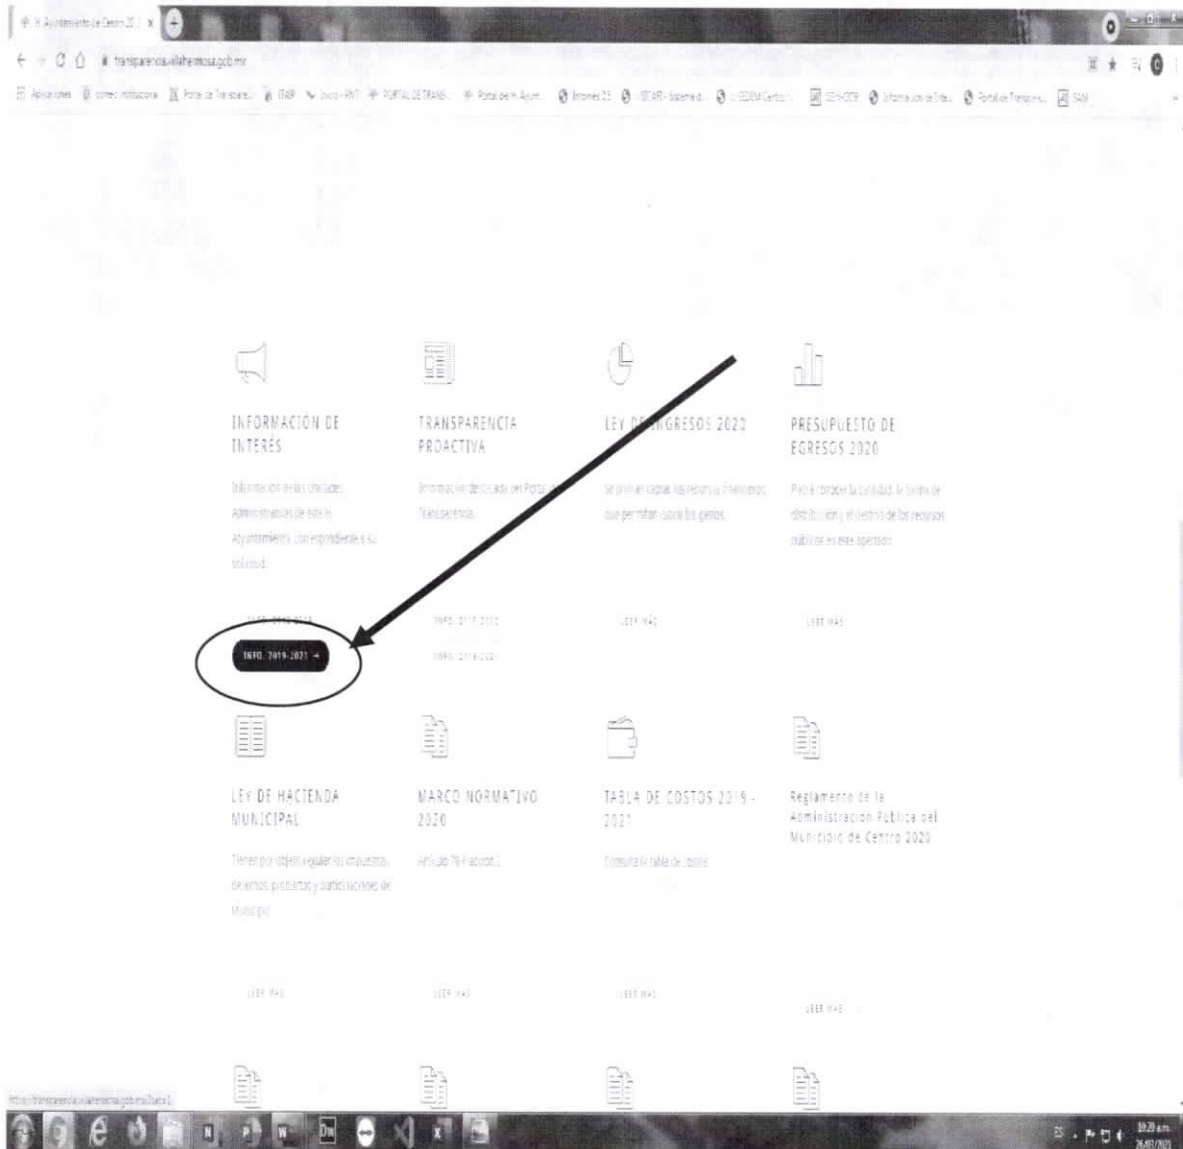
H. Ayuntamiento de Centro 20 x

transparencia.villahermosa.gob.mx

Aplicaciones | correo institucional | Portal de Transpar... | ITAIP | Inicio - PNT | PORTAL DE TRANS... | Portal del H. Ayunt... | Informes 25 | SITAR - Sistema d... | SEDEM Centro | SEVAC | Información de Inte... | Portal de Transpar... | SAM

INFORMACION DE INTERÉS

Información de las Unidades Administrativas de este H. Ayuntamiento, correspondiente a su solicitud.

INFO. 2018-2018

INFO. 2019-2021

TRANSPARENCIA PROACTIVA

Información destacada del Portal de Transparencia.

INFO. 2018-2018

INFO. 2019-2021

LEY DE INGRESOS 2020

Se prevén captar los recursos financieros que permitan cubrir los gastos.

LEER MÁS

PRESUPUESTO DE EGRESOS 2020

Permite conocer la cantidad, la forma de distribución y el destino de los recursos públicos en este ejercicio.

LEER MÁS

LEY DE HACIENDA MUNICIPAL

Tienen por objeto regular los impuestos, derechos, productos y participaciones del Municipio.

LEER MÁS

MARCO NORMATIVO 2020

Artículo 76 Fracción I

LEER MÁS

TABLA DE COSTOS 2019 - 2021

Consulta la tabla de costos

LEER MÁS

Reglamento de la Administración Pública del Municipio de Centro 2020

LEER MÁS

https://transparencia.villahermosa.gob.mx/?seid=1

ES 10:28 a.m. 26/02/2021